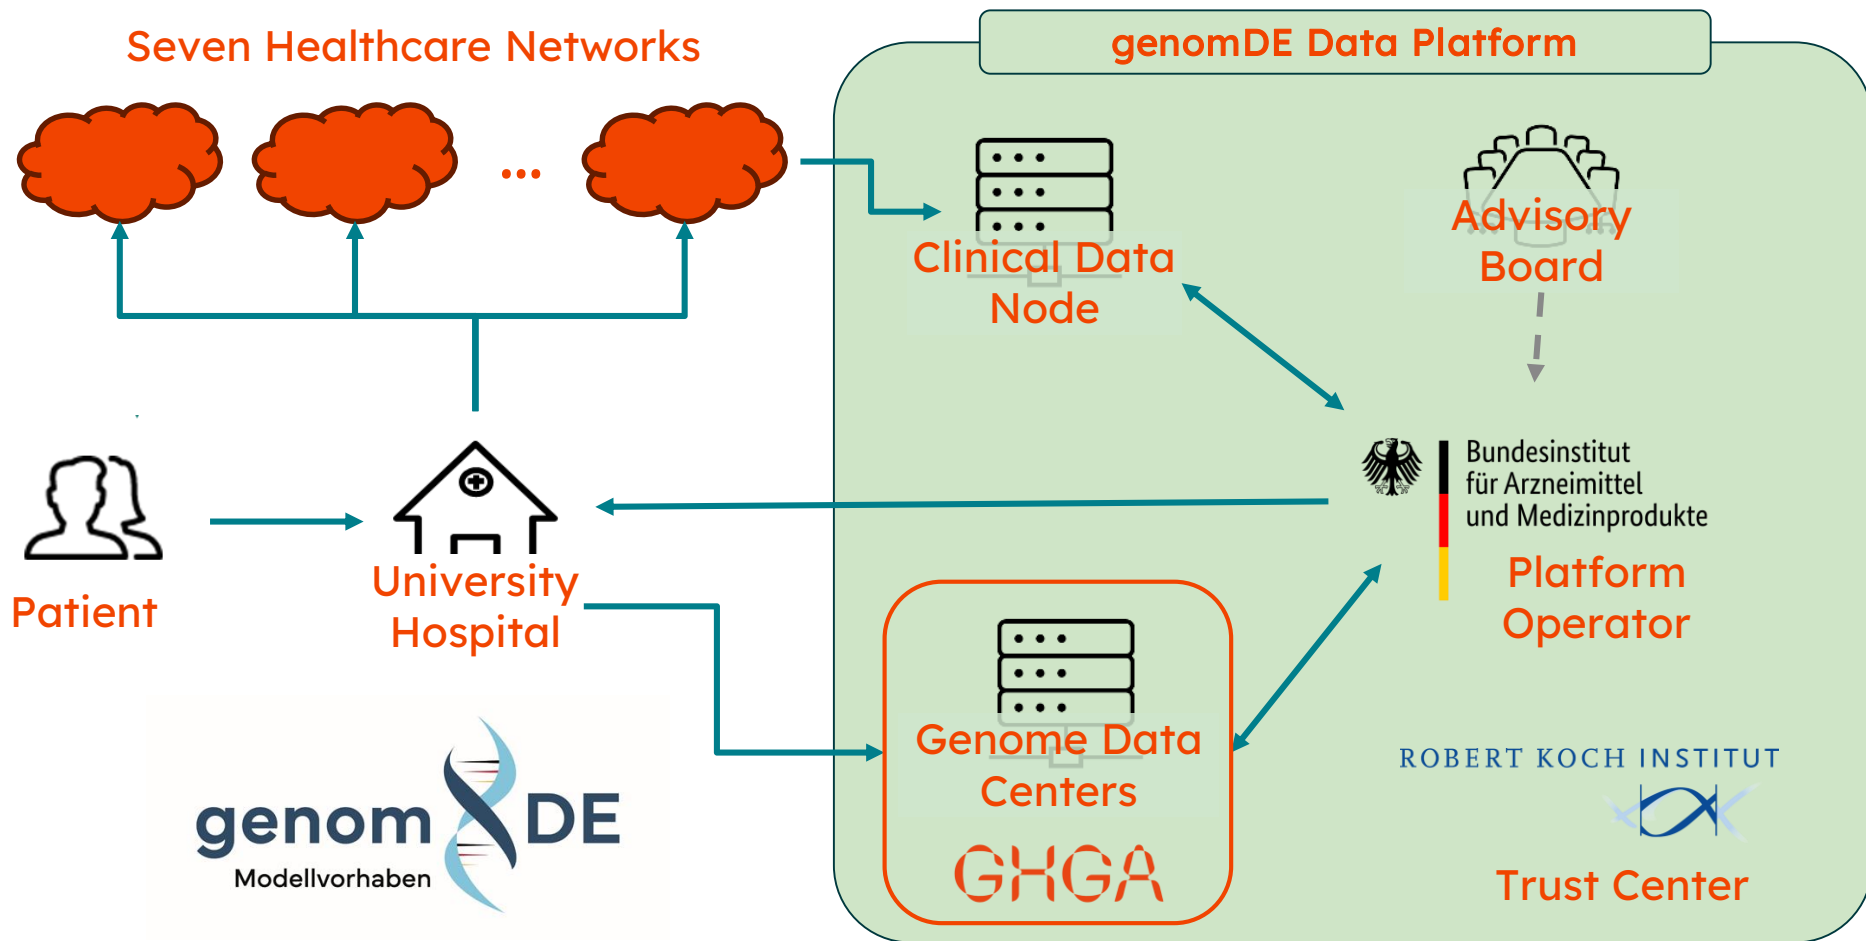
Seven Healthcare Networks

...

genomDE Data Platform

Clinical Data Node

Advisory Board

Patient

University Hospital

Bundesinstitut für Arzneimittel und Medizinprodukte

Platform Operator

Genome Data Centers

GHGA

ROBERT KOCH INSTITUT

Trust Center

genom DE
Modellvorhaben